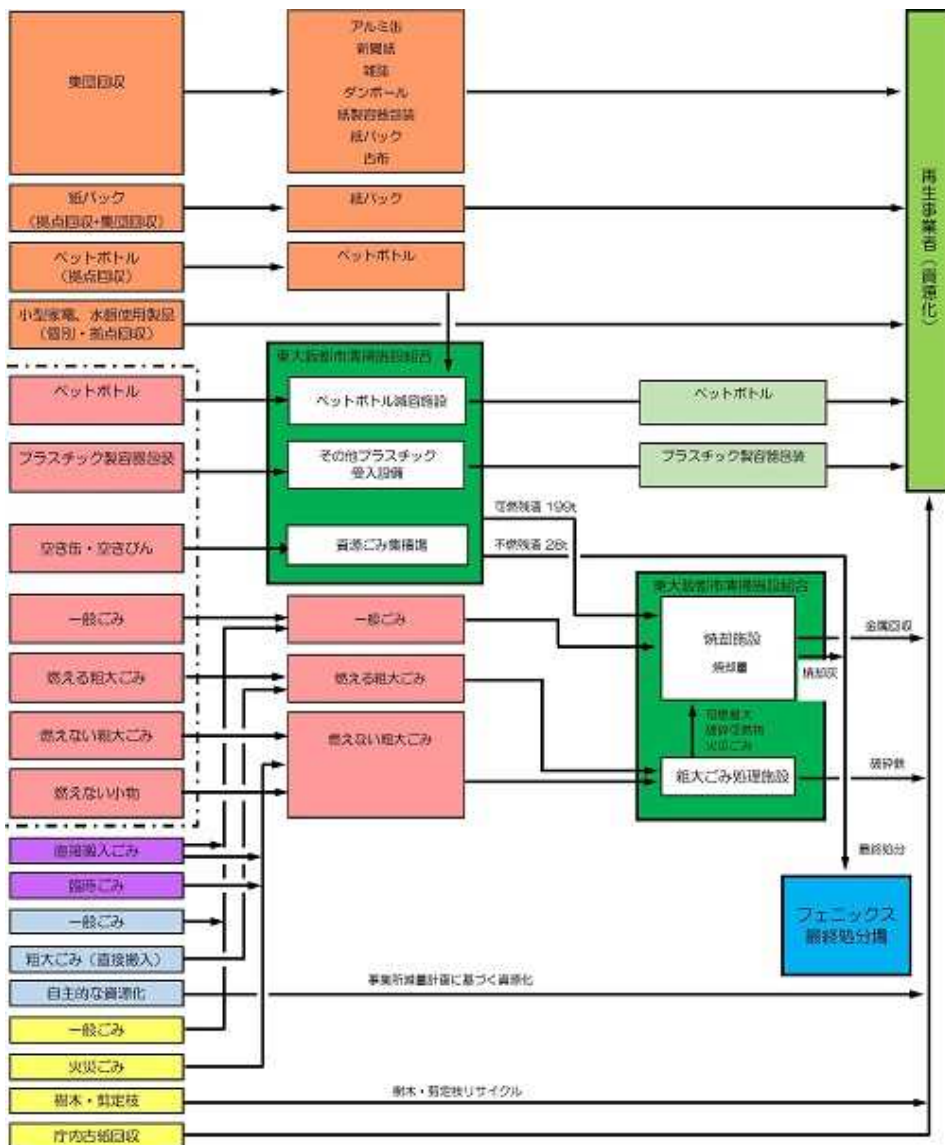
集団回収

アルミ缶
新聞紙
雑誌
ダンボール
紙製容器包装
紙パック
古布

紙パック
（拠点回収・集団回収）

紙パック

ペットボトル
（拠点回収）

ペットボトル

小型家電、水銀使用製品
（個別・拠点回収）

再生事業者（資源化）

東大阪都市清掃施設組合

ペットボトル

ペットボトル減容施設

ペットボトル

プラスチック製容器包装

その他プラスチック
受入設備

プラスチック製容器包装

可燃残渣 199t

不燃残渣 28t

空き缶・空きびん

資源ごみ集積場

東大阪都市清掃施設組合

一般ごみ

一般ごみ

焼却施設

焼却量

金属回収

燃える粗大ごみ

燃える粗大ごみ

焼却灰

可燃粗大
破砕可燃物
火災ごみ

燃えない粗大ごみ

燃えない粗大ごみ

燃えない小物

粗大ごみ処理施設

破砕鉄

直接搬入ごみ

臨時ごみ

最終処分

一般ごみ

フェニックス
最終処分場

粗大ごみ（直接搬入）

自主的な資源化

事業所減量計画に基づく資源化

一般ごみ

火災ごみ

樹木・剪定枝

樹木・剪定枝リサイクル

庁内古紙回収